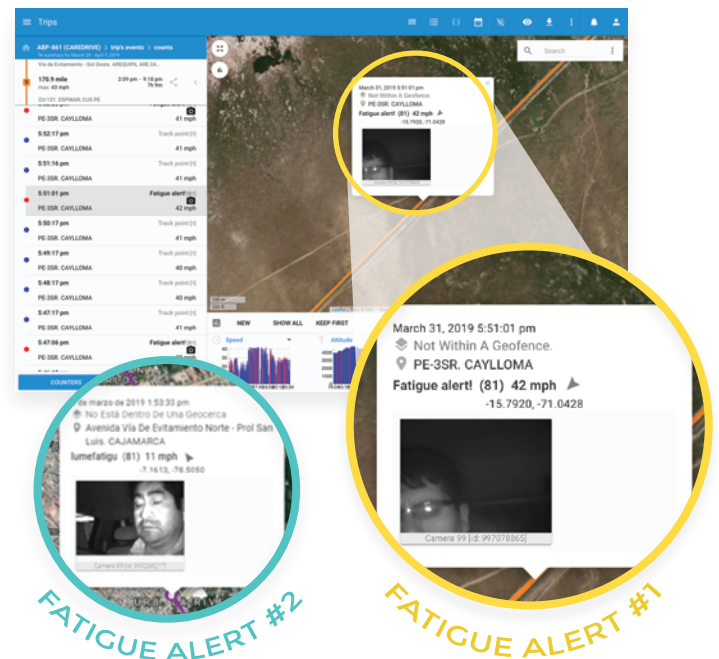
Trips

ABP-861 (CARERIVE) > trip's events > counts

Via de Evitamiento - Sol Dorado, AREQUIPA, ARE 04...

170.9 mile
max: 42 mph

2:09 pm - 9:18 pm
7h 9m

CU-131, ESPINAR, CUS PE

PE-3SR. CAYLLOMA

5:52:17 pm
Track point (1)
PE-3SR. CAYLLOMA
41 mph

5:51:16 pm
Track point (1)
PE-3SR. CAYLLOMA
41 mph

5:51:01 pm
Fatigue alert!
PE-3SR. CAYLLOMA
42 mph

5:50:17 pm
Track point (1)
PE-3SR. CAYLLOMA
41 mph

5:49:17 pm
Track point (1)
PE-3SR. CAYLLOMA
40 mph

5:48:17 pm
Track point (1)
PE-3SR. CAYLLOMA
40 mph

5:47:17 pm
Track point (1)
PE-3SR. CAYLLOMA
41 mph

5:47:06 pm
Fatigue alert!
PE-3SR. CAYLLOMA

COUNTERS

Search

NEW
SHOW ALL
KEEP FIRST

Speed
Altitude

March 31, 2019 5:51:01 pm
Not Within A Geofence.
PE-3SR. CAYLLOMA
Fatigue alert! (81) 42 mph
-15.7920, -71.0428

March 31, 2019 5:51:01 pm
Not Within A Geofence.
PE-3SR. CAYLLOMA
Fatigue alert! (81) 42 mph
-15.7920, -71.0428
Camera 99 [id: 997078865]

de marzo de 2019 1:53:33 pm
No Está Dentro De Una Geocerca
Avenida Via De Evitamiento Norte - Prol San Luis. CAJAMARCA
lumefatigu (81) 11 mph
-7.1613, -78.5050
Camera 99 [id: 99326217]

FATIGUE ALERT #2

FATIGUE ALERT #1